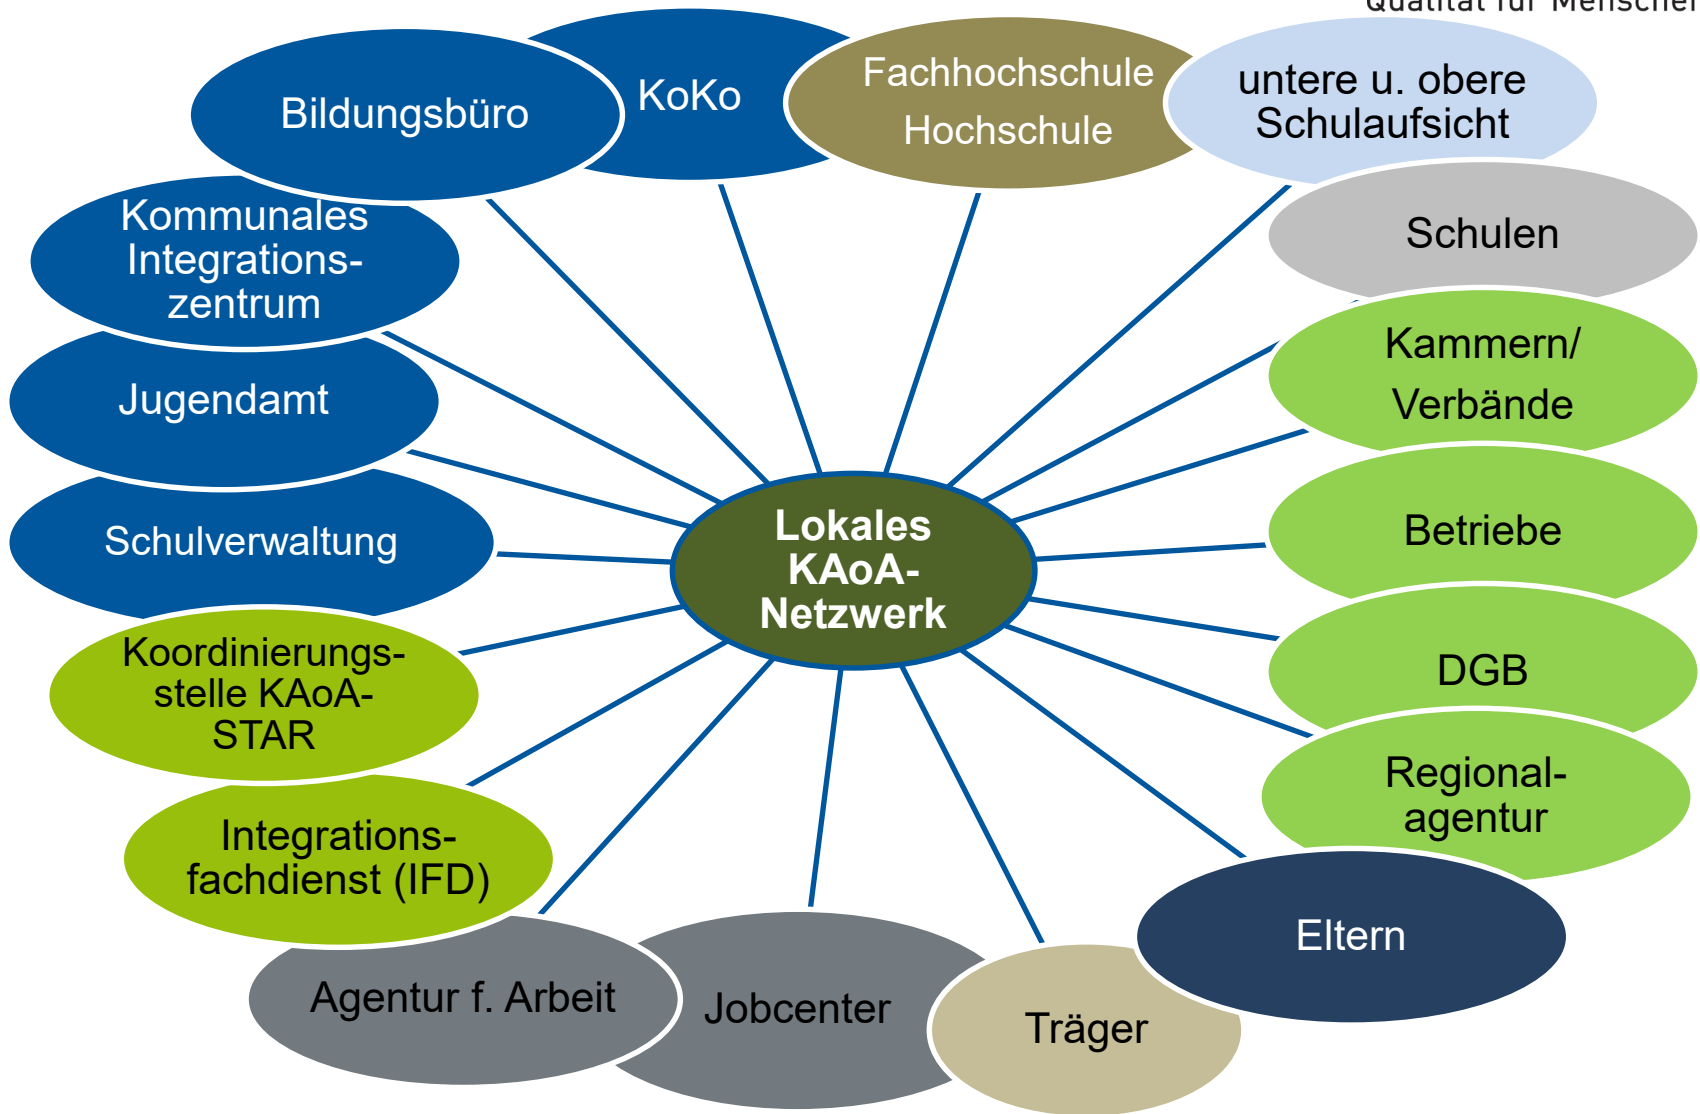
Qualität für Menschen

Bildungsbüro

KoKo

Fachhochschule
Hochschule

untere u. obere Schulaufsicht

Kommunales Integrationszentrum

Schulen

Kammern/ Verbände

Jugendamt

Lokales KAoA-Netzwerk

Betriebe

Schulverwaltung

DGB

Koordinierungsstelle KAoA-STAR

Regionalagentur

Integrationsfachdienst (IFD)

Eltern

Agentur f. Arbeit

Jobcenter

Träger